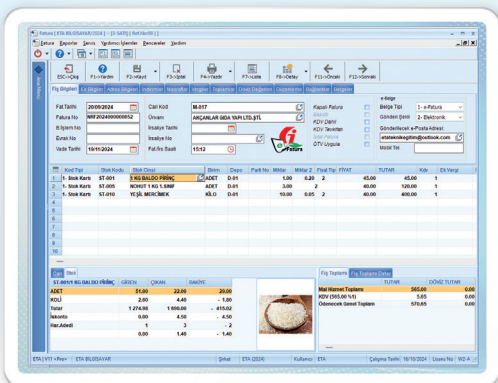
Fatura [ETA BİLGİSAYAR(2024)] - [3-SATIŞ Fat.Hareketi]

Fatura Raporlar Servis Yardımcı İşlemler Pencereler Yardım

ESC->Çık F1->Yardım F2->Kayıt F3->Sil F4->Yazdır F7->Liste F8->Detay F11->Önceki F12->Sonraki

Fiş Bilgileri | Ek Bilgiler | Adres Bilgileri | İndirimler | Masraflar | Vergiler | Toplamlar | Döviz Değerleri | Ödeme | Bağlantılar | Belgeler

Fat.Tarihi 20/09/2024 | Cari Kod M-017 | Kapalı Fatura | e-Belge
Fatura No MRF2024000000052 | Ünvanı AKÇANLAR GIDA YAPI LTD.ŞTİ. | Barkod | Belge Tipi 1- e-Fatura
E.İşlem No | İrsaliye Tarihi | KDV Dahil | Gönderi Şekli 2- Elektronik
Evrak No | İrsaliye No | KDV Tevkifatı | Gönderilecek e-Posta Adresi:
Vade Tarihi 10/11/2024 | Fat.Krs.Saati 15:12 | ÖTV Uygula | etateknikegitim@outlook.com
Mobil Tel

| | Kod Tipi | Stok Kodu | Stok Cinsi | Birim | Depo | Parti No | Miktar | Miktar 2 | Fiyat Tip | FİYAT | TUTAR | Kdv | Ek Vergi |
|---|---|---|---|---|---|---|---|---|---|---|---|---|---|
| 1 | 1- Stok Kartı | ST-001 | 5 KG BALDO PİRİNÇ | ADET | D-01 | | 1.00 | 0.20 | 2 | | 400.00 | 1 | |
| 2 | 1- Stok Kartı | ST-005 | NOHUT 1 KG 1.SINIF | ADET | D-01 | | 3.00 | | 2 | 40.00 | 120.00 | 1 | |
| 3 | 1- Stok Kartı | ST-010 | YEŞİL MERCİMEK | KİLO | D-01 | | 10.00 | 0.05 | 2 | | 40.00 | 1 | |

Cari | Stok

| ST-0001 5 KG BALDO PİRİNÇ | GİREN | ÇIKAN | BAKİYE |
|---|---|---|---|
| ADET | 51.00 | 22.00 | 29.00 |
| KOLİ | 2.60 | 4.40 | - 1.80 |
| Tutar | 1 274.98 | 1 690.00 | - 415.02 |
| İskonto | 0.00 | 4.50 | - 4.50 |
| Har.Adedi | 1 | 3 | - 2 |
| | 0.00 | 1.40 | - 1.40 |

Fiş Toplamı | Fiş Toplamı Detay

| | TUTAR | DÖVİZ TUTAR |
|---|---|---|
| Mal Hizmet Toplamı | 565.00 | 0.00 |
| KDV (565.00 %1) | 5.65 | 0.00 |
| Ödenecek Genel Toplam | 570.65 | 0.00 |

ETA | V11 -Pro+ | ETA BİLGİSAYAR | Şirket | ETA (2024) | Kullanıcı | ETA | Çalışma Tarihi | 16/10/2024 | Lisans No | W2-A